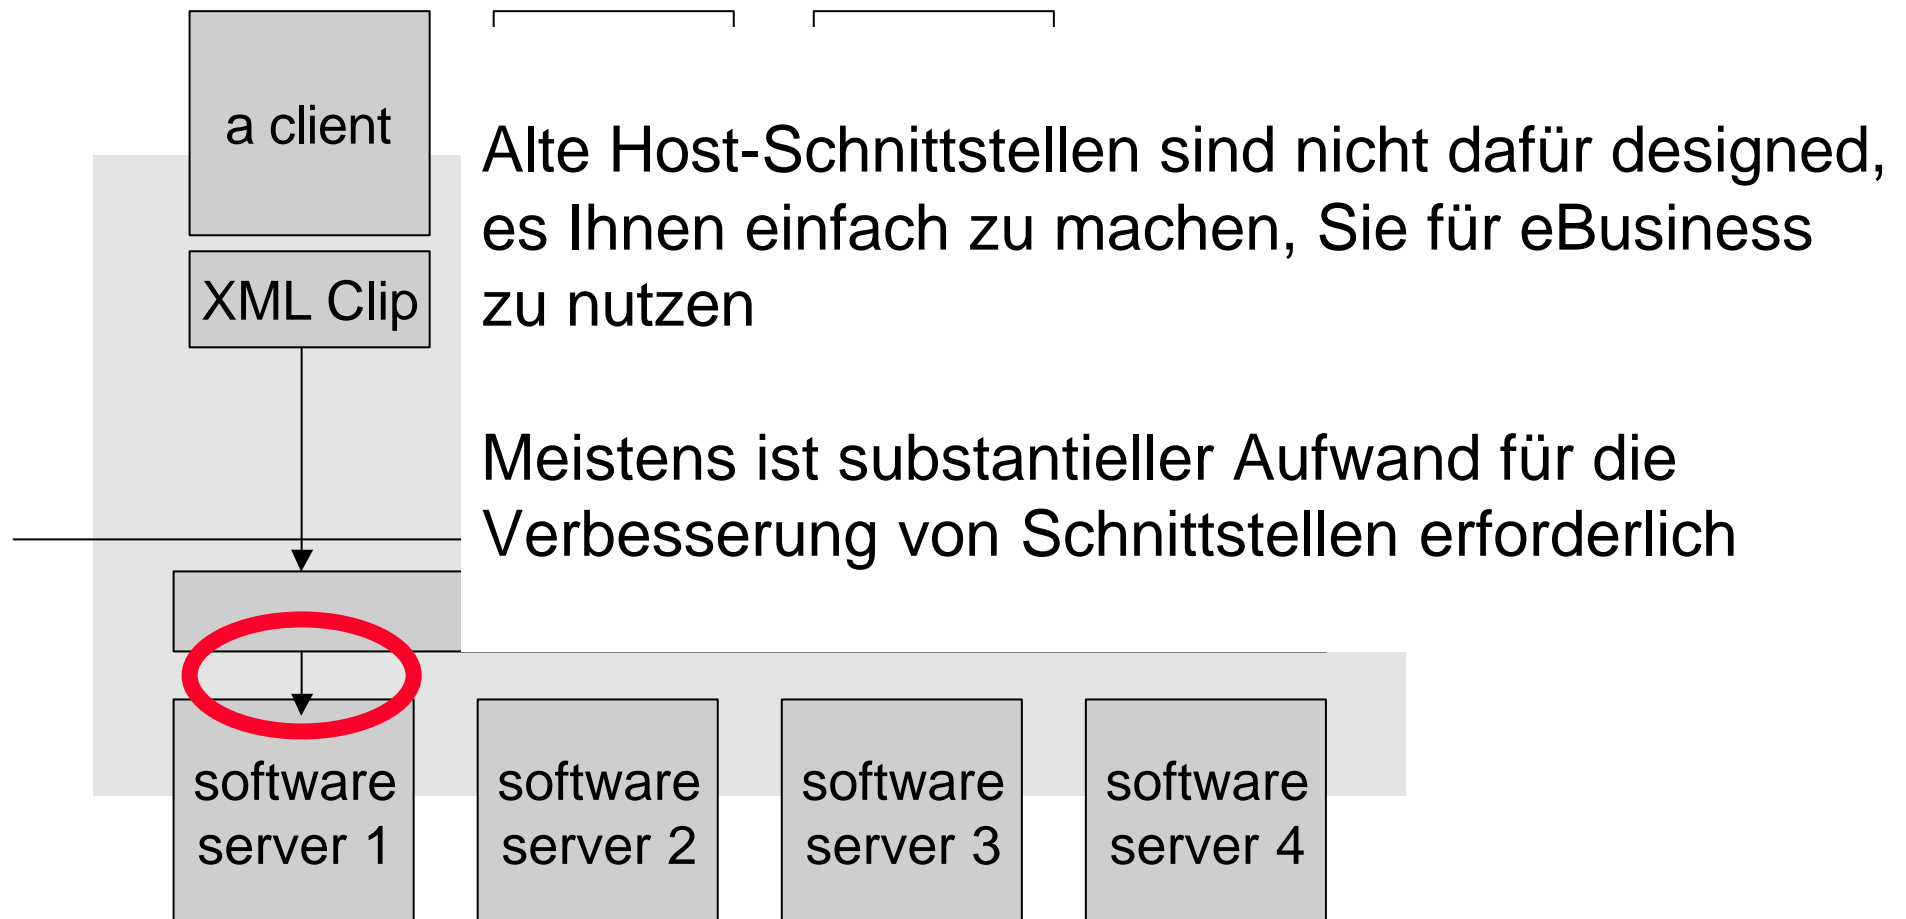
a client

XML Clip

Alte Host-Schnittstellen sind nicht dafür designed, es Ihnen einfach zu machen, Sie für eBusiness zu nutzen

Meistens ist substantieller Aufwand für die Verbesserung von Schnittstellen erforderlich

software server 1

software server 2

software server 3

software server 4